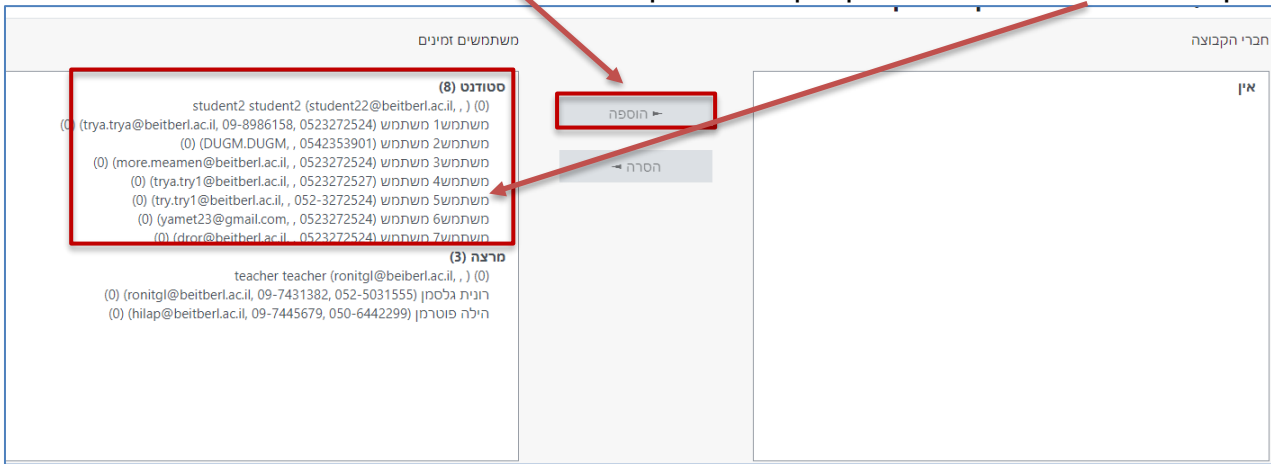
חברי הקבוצה

משתמשים זמינים

אין

הוספה ◄

הסרה ►

סטודנט (8)
student2 student2 (student22@beitberl.ac.il, , ) (0)
משתמש1 משתמש (trya.trya@beitberl.ac.il, 09-8986158, 0523272524) (0)
משתמש2 משתמש (DUGM.DUGM, , 0542353901) (0)
משתמש3 משתמש (more.meamen@beitberl.ac.il, , 0523272524) (0)
משתמש4 משתמש (trya.try1@beitberl.ac.il, , 0523272527) (0)
משתמש5 משתמש (try.try1@beitberl.ac.il, , 052-3272524) (0)
משתמש6 משתמש (yamet23@gmail.com, , 0523272524) (0)
משתמש7 משתמש (dror@beitberl.ac.il, , 0523272524) (0)
מרצה (3)
teacher teacher (ronitgl@beiberl.ac.il, , ) (0)
רונית גלסמן (ronitgl@beitberl.ac.il, 09-7431382, 052-5031555) (0)
הילה פוטרמן (hilap@beitberl.ac.il, 09-7445679, 050-6442299) (0)